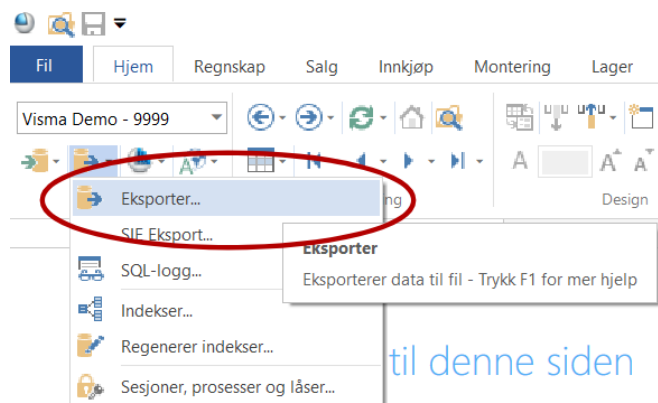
Fil
Hjem
Regnskap
Salg
Innkjøp
Montering
Lager

Visma Demo - 9999

A
A
A

Eksporter...
SIE Eksport...
SQL-logg...
Indekser...
Regenerer indekser...
Sesjoner, prosesser og låser...

ng
Design

Eksporter
Eksporterer data til fil - Trykk F1 for mer hjelp

til denne siden